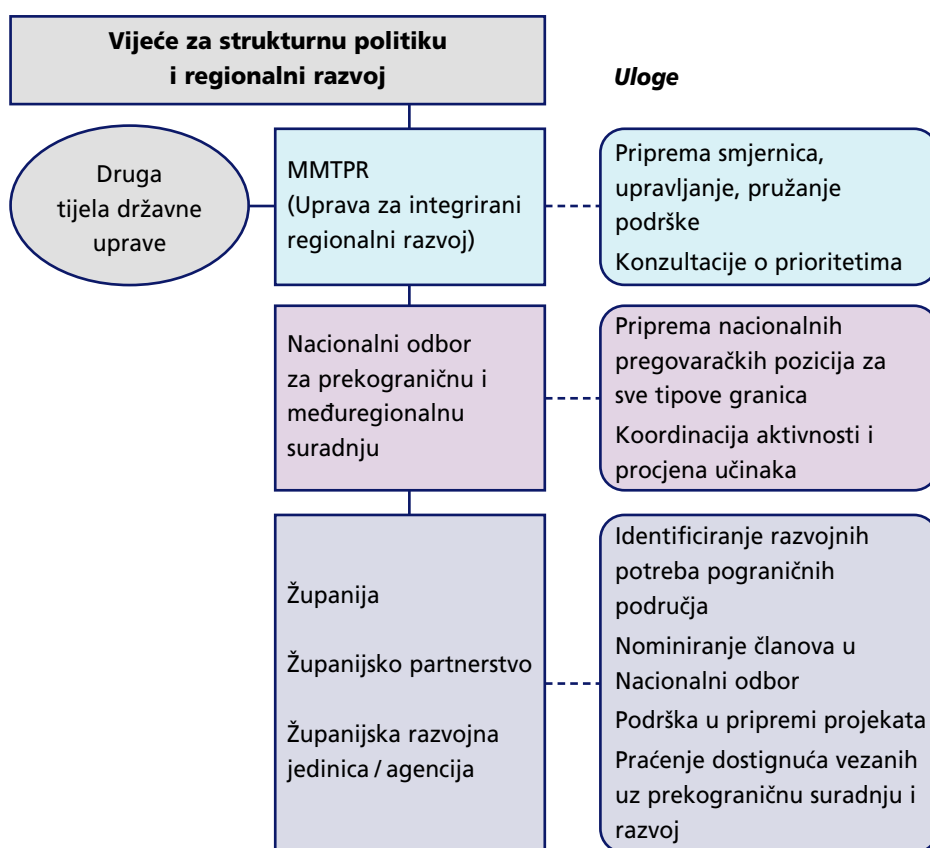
Vijeće za strukturnu politiku i regionalni razvoj

Uloge

Druga tijela državne uprave

MMTPR (Uprava za integrirani regionalni razvoj)

Priprema smjernica, upravljanje, pružanje podrške

Konzultacije o prioritetima

Nacionalni odbor za prekograničnu i međuregionalnu suradnju

Priprema nacionalnih pregovaračkih pozicija za sve tipove granica

Koordinacija aktivnosti i procjena učinaka

Županija

Županijsko partnerstvo

Županijska razvojna jedinica / agencija

Identificiranje razvojnih potreba pograničnih područja

Nominiranje članova u Nacionalni odbor

Podrška u pripremi projekata

Praćenje dostignuća vezanih uz prekograničnu suradnju i razvoj